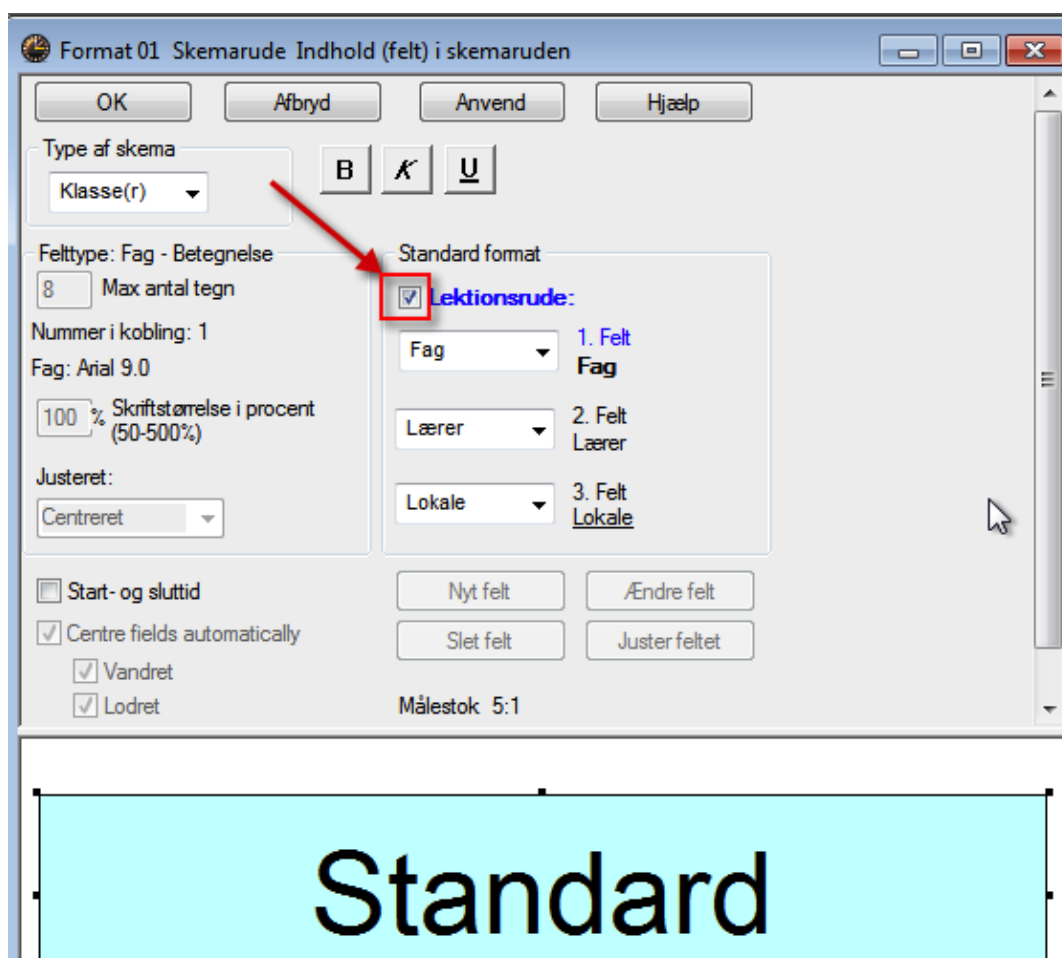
Format 01 Skemarude Indhold (felt) i skemaruden

OK
Afbryd
Anvend
Hjælp

Type af skema
Klasse(r)

B
K
U

Felttype: Fag - Betegnelse
8 Max antal tegn
Nummer i kobling: 1
Fag: Arial 9.0
100 % Skriftstørrelse i procent (50-500%)
Justeret:
Centreret

Standard format
Lektionsrude:
Fag
1. Felt
Fag
Lærer
2. Felt
Lærer
Lokale
3. Felt
Lokale

Start- og sluttid
Centre fields automatically
Vandret
Lodret

Nyt felt
Ændre felt
Slet felt
Juster feltet

Målestok 5:1

Standard